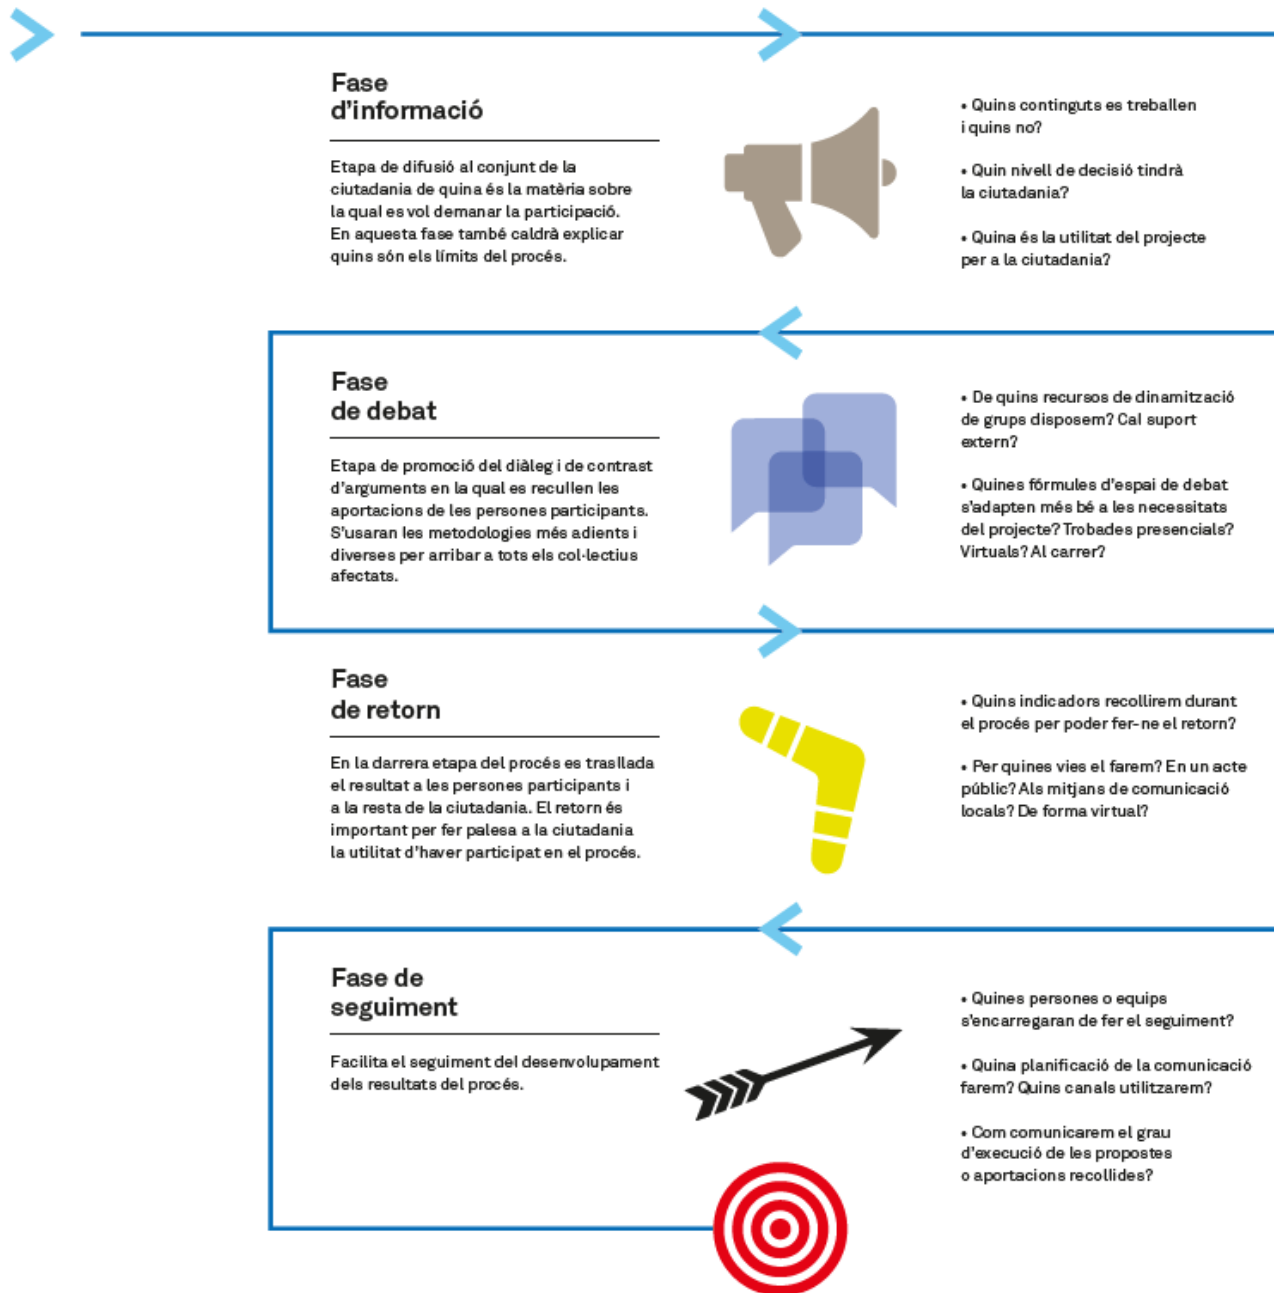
Fase d'informació

Etapa de difusió al conjunt de la ciutadania de quina és la matèria sobre la qual es vol demanar la participació. En aquesta fase també caldrà explicar quins són els límits del procés.

• Quins continguts es treballen i quins no?

• Quin nivell de decisió tindrà la ciutadania?

• Quina és la utilitat del projecte per a la ciutadania?

Fase de debat

Etapa de promoció del diàleg i de contrast d'arguments en la qual es recullen les aportacions de les persones participants. S'usaran les metodologies més adients i diverses per arribar a tots els col·lectius afectats.

• De quins recursos de dinamització de grups disposem? Cal suport extern?

• Quines fórmules d'espai de debat s'adapten més bé a les necessitats del projecte? Trobades presencials? Virtuals? Al carrer?

Fase de retorn

En la darrera etapa del procés es trasllada el resultat a les persones participants i a la resta de la ciutadania. El retorn és important per fer palesa a la ciutadania la utilitat d'haver participat en el procés.

• Quins indicadors recollirem durant el procés per poder fer-ne el retorn?

• Per quines vies el farem? En un acte públic? Als mitjans de comunicació locals? De forma virtual?

Fase de seguiment

Facilita el seguiment del desenvolupament dels resultats del procés.

• Quines persones o equips s'encarregaran de fer el seguiment?

• Quina planificació de la comunicació farem? Quins canals utilitzarem?

• Com comunicarem el grau d'execució de les propostes o aportacions recollides?